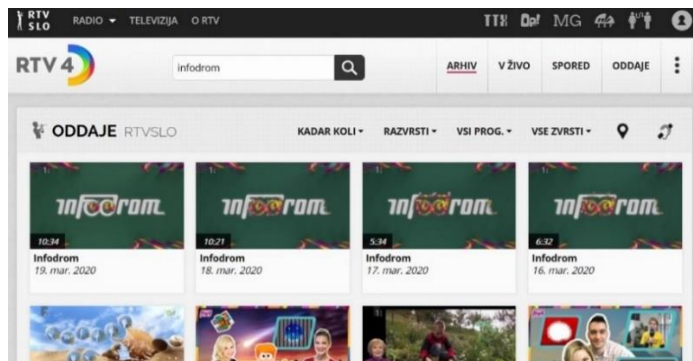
RTV SLO RADIO TELEVIZIJA O RTV

TTX MG

RTV 4

infodrom

ARHIV V ŽIVO SPORED ODDAJE

ODDAJE RTVSLO

KADAR KOLI RAZVRSTI VSI PROG. VSE ZVRSTI

infodrom

10:34
Infodrom
19. mar. 2020

infodrom

10:21
Infodrom
18. mar. 2020

infodrom

5:34
Infodrom
17. mar. 2020

infodrom

6:32
Infodrom
16. mar. 2020